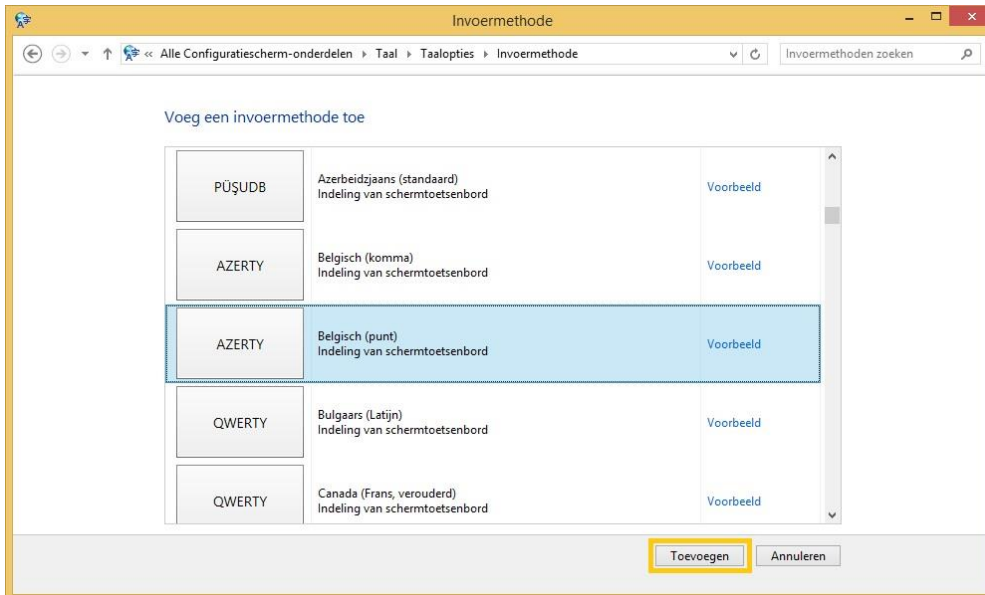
Invoermethode

« Alle Configuratiescherm-onderdelen › Taal › Taalopties › Invoermethode

Invoermethoden zoeken

Voeg een invoermethode toe

| | | |
|---|---|---|
| PÜŞUDB | Azerbeidzjaans (standaard) Indeling van schermtoetsenbord | Voorbeeld |
| AZERTY | Belgisch (komma) Indeling van schermtoetsenbord | Voorbeeld |
| AZERTY | Belgisch (punt) Indeling van schermtoetsenbord | Voorbeeld |
| QWERTY | Bulgaars (Latijn) Indeling van schermtoetsenbord | Voorbeeld |
| QWERTY | Canada (Frans, verouderd) Indeling van schermtoetsenbord | Voorbeeld |

Toevoegen Annuleren